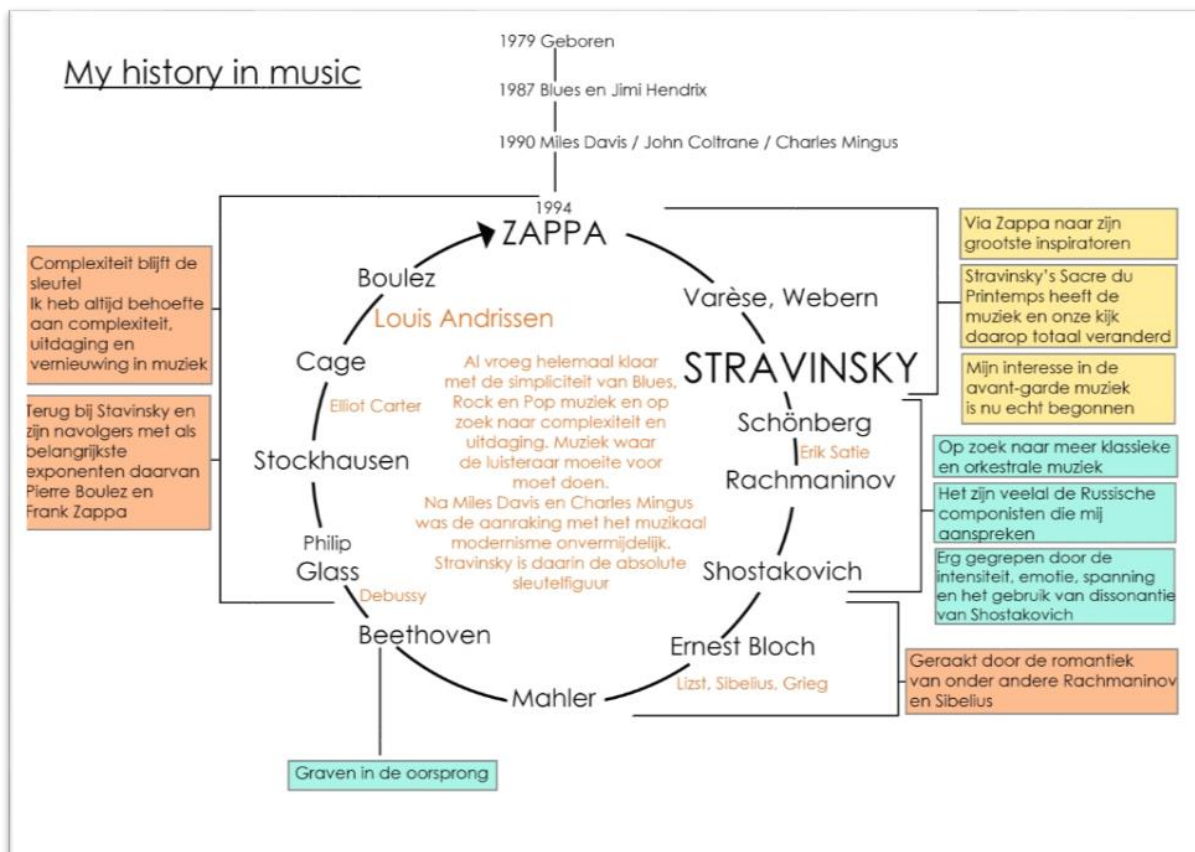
My history in music

1979 Geboren

1987 Blues en Jimi Hendrix

1990 Miles Davis / John Coltrane / Charles Mingus

1994

ZAPPA

Varèse, Webern

STRAVINSKY

Schönberg

Erik Satie

Rachmaninov

Shostakovich

Ernest Bloch

Lizst, Sibelius, Grieg

Mahler

Beethoven

Debussy

Philip Glass

Stockhausen

Elliot Carter

Cage

Louis Andrissen

Boulez

Al vroeg helemaal klaar met de simpliciteit van Blues, Rock en Pop muziek en op zoek naar complexiteit en uitdaging. Muziek waar de luisteraar moeite voor moet doen. Na Miles Davis en Charles Mingus was de aanraking met het muzikaal modernisme onvermijdelijk. Stravinsky is daarin de absolute sleutelfiguur

Complexiteit blijft de sleutel
Ik heb altijd behoefte aan complexiteit, uitdaging en vernieuwing in muziek

Terug bij Stavinsky en zijn navolgers met als belangrijkste exponenten daarvan Pierre Boulez en Frank Zappa

Via Zappa naar zijn grootste inspiratoren

Stravinsky's Sacre du Printemps heeft de muziek en onze kijk daarop totaal veranderd

Mijn interesse in de avant-garde muziek is nu echt begonnen

Op zoek naar meer klassieke en orkestrale muziek

Het zijn veelal de Russische componisten die mij aanspreken

Erg gegrepen door de intensiteit, emotie, spanning en het gebruik van dissonantie van Shostakovich

Geraakt door de romantiek van onder andere Rachmaninov en Sibelius

Graven in de oorsprong